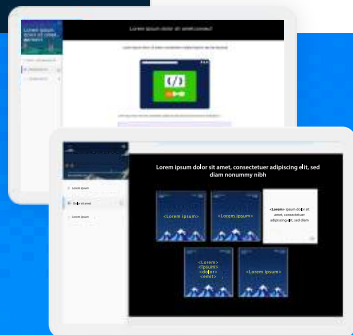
Lorem ipsum dolor sit amet, consectetuer adipiscing elit, sed diam nonummy nibh

<Lorem ipsum>

<Lorem ipsum>

<Lorem ipsum dolor sit amet, consectetuer adipiscing elit, sed diam>

<Lorem ipsum dolor sit amet>

<Lorem ipsum>